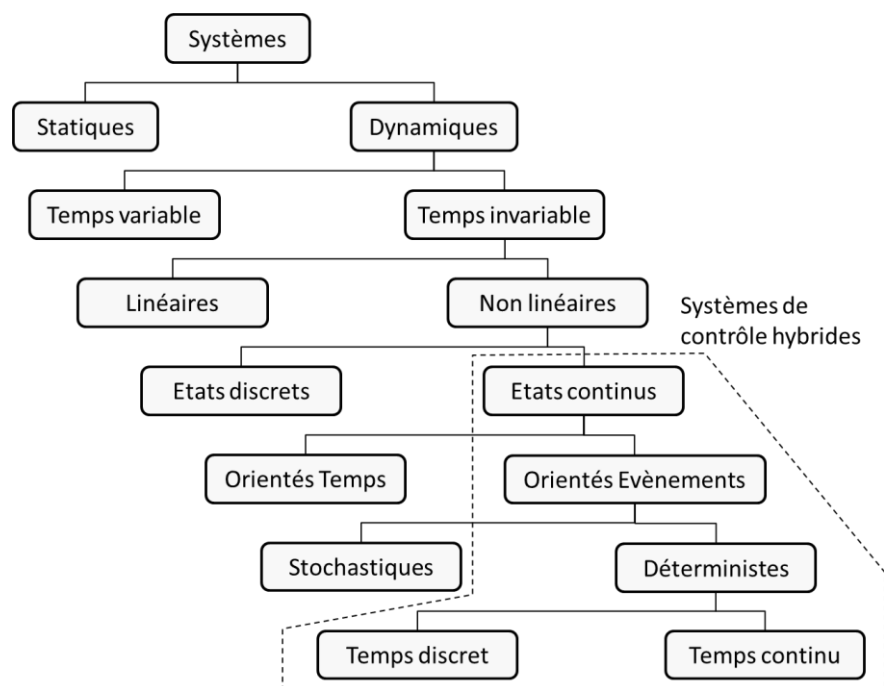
Systèmes

Statiques

Dynamiques

Temps variable

Temps invariable

Linéaires

Non linéaires

Systèmes de contrôle hybrides

Etats discrets

Etats continus

Orientés Temps

Orientés Evènements

Stochastiques

Déterministes

Temps discret

Temps continu